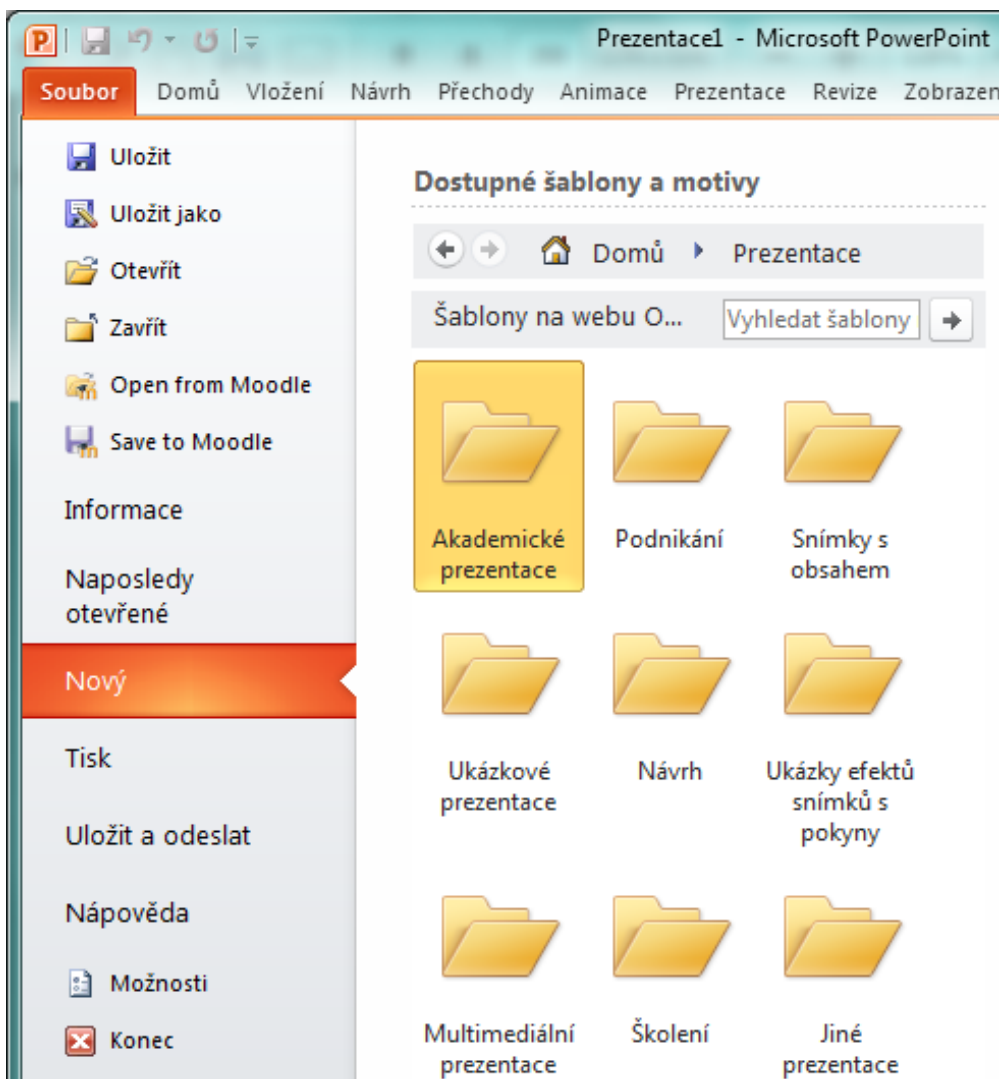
Prezentace1 - Microsoft PowerPoint

Soubor Domů Vložení Návrh Přechody Animace Prezentace Revize Zobrazen

Uložit
Uložit jako
Otevřít
Zavřít
Open from Moodle
Save to Moodle
Informace
Naposledy otevřené
Nový
Tisk
Uložit a odeslat
Nápověda
Možnosti
Konec

Dostupné šablony a motivy

Domů ▸ Prezentace

Šablony na webu O... Vyhledat šablony

Akademické prezentace
Podnikání
Snímky s obsahem
Ukázkové prezentace
Návrh
Ukázky efektů snímků s pokyny
Multimediální prezentace
Školení
Jiné prezentace